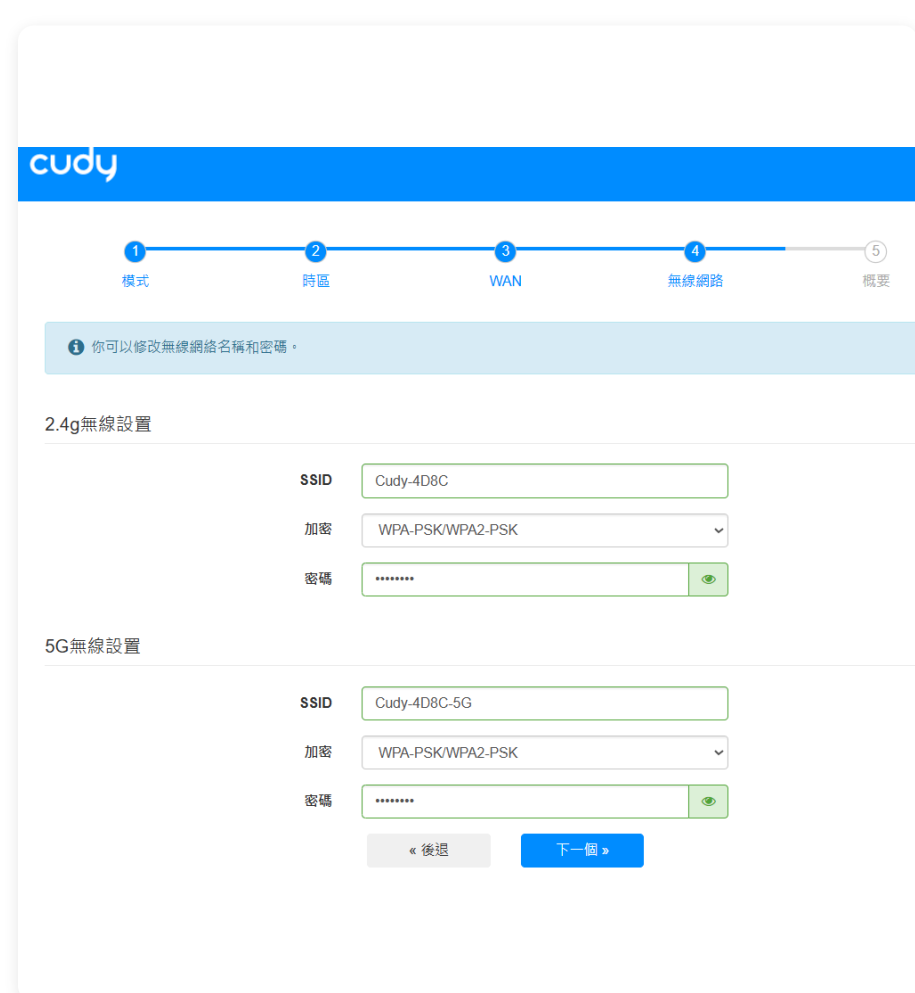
cudy

1
模式

2
時區

3
WAN

4
無線網路

5
概要

你可以修改無線網絡名稱和密碼。

2.4g無線設置

SSID Cudy-4D8C

加密 WPA-PSK/WPA2-PSK

密碼 ••••••••

5G無線設置

SSID Cudy-4D8C-5G

加密 WPA-PSK/WPA2-PSK

密碼 ••••••••

« 後退

下一個 »